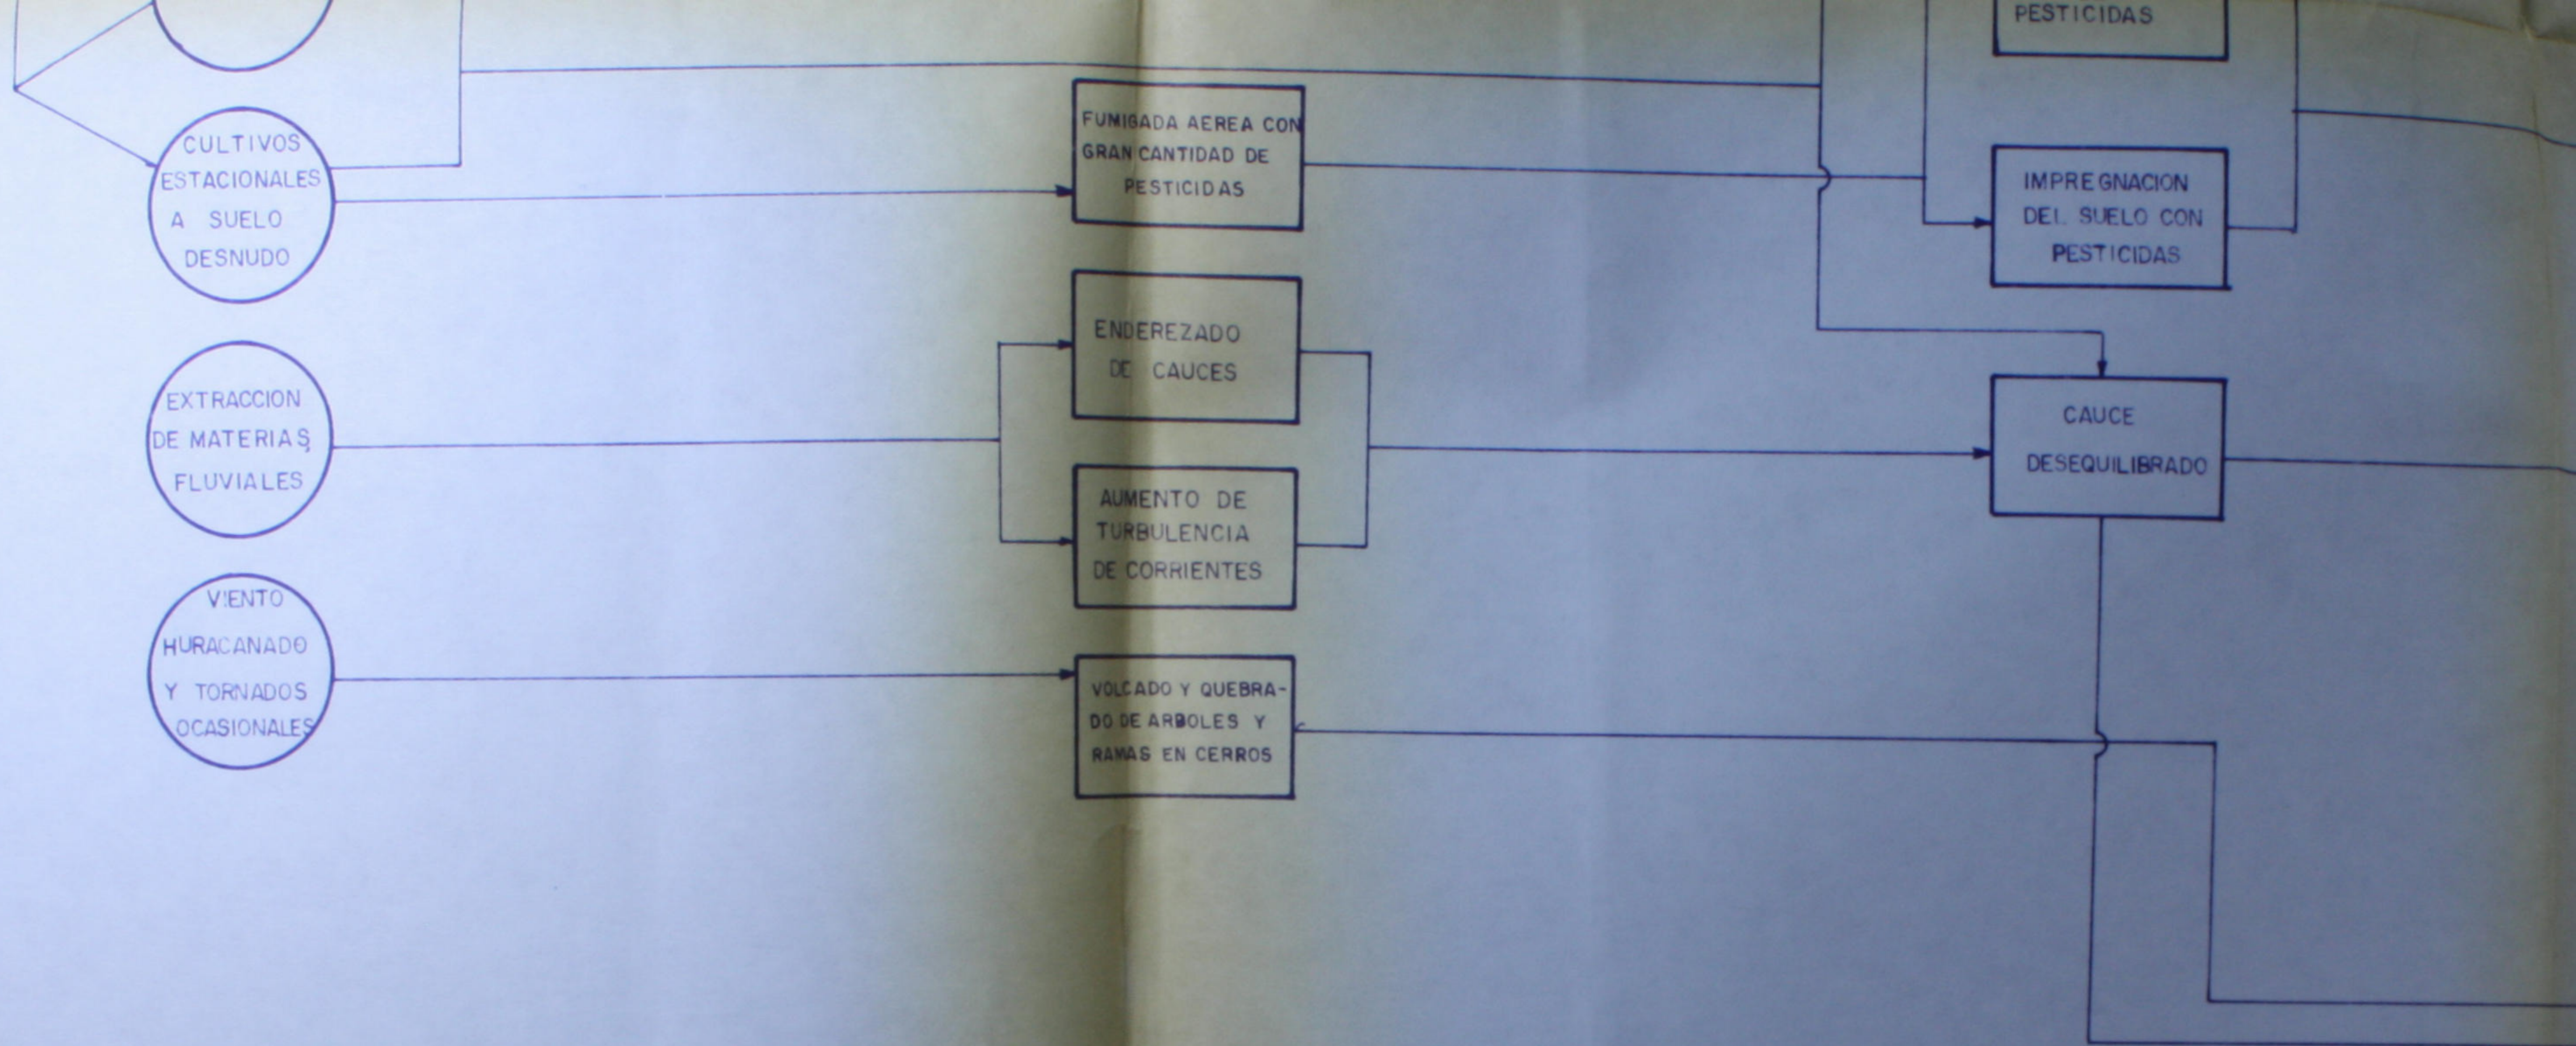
PESTICIDAS

CULTIVOS ESTACIONALES A SUELO DESNUDO

FUMIGADA AEREA CON GRAN CANTIDAD DE PESTICIDAS

IMPREGNACION DEL SUELO CON PESTICIDAS

EXTRACCION DE MATERIAS FLUVIALES

ENDEREZADO DE CAUCES

AUMENTO DE TURBULENCIA DE CORRIENTES

CAUCE DESEQUILIBRADO

VIENTO HURACANADO Y TORNADOS OCASIONALES

VOLCADO Y QUEBRADO DE ARBOLES Y RAMAS EN CERROS